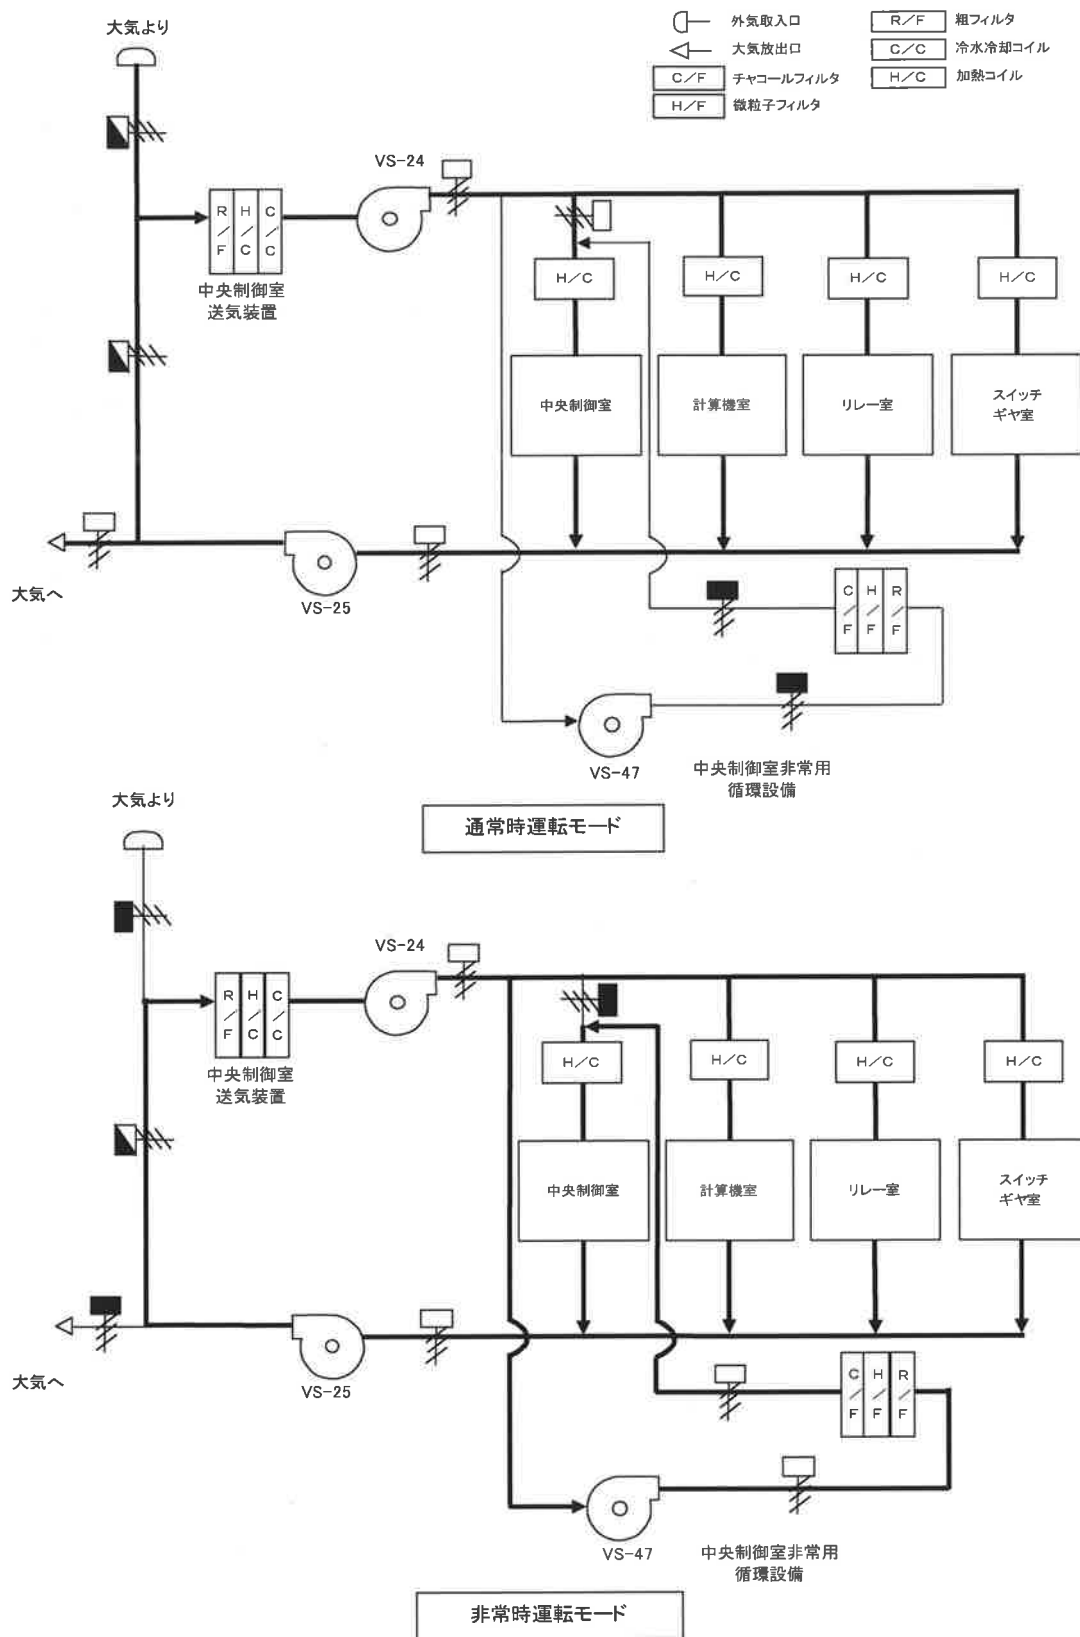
外気取入口
大気放出口
C／F チャコールフィルタ
H／F 微粒子フィルタ
R／F 粗フィルタ
C／C 冷水冷却コイル
H／C 加熱コイル

大気より
VS-24
R／F
H／C
C／C
中央制御室送気装置
H／C
H／C
H／C
H／C
中央制御室
計算機室
リレー室
スイッチギヤ室
大気へ
VS-25
C／F
H／F
R／F
VS-47
中央制御室非常用循環設備
通常時運転モード

大気より
VS-24
R／F
H／C
C／C
中央制御室送気装置
H／C
H／C
H／C
H／C
中央制御室
計算機室
リレー室
スイッチギヤ室
大気へ
VS-25
C／F
H／F
R／F
VS-47
中央制御室非常用循環設備
非常時運転モード